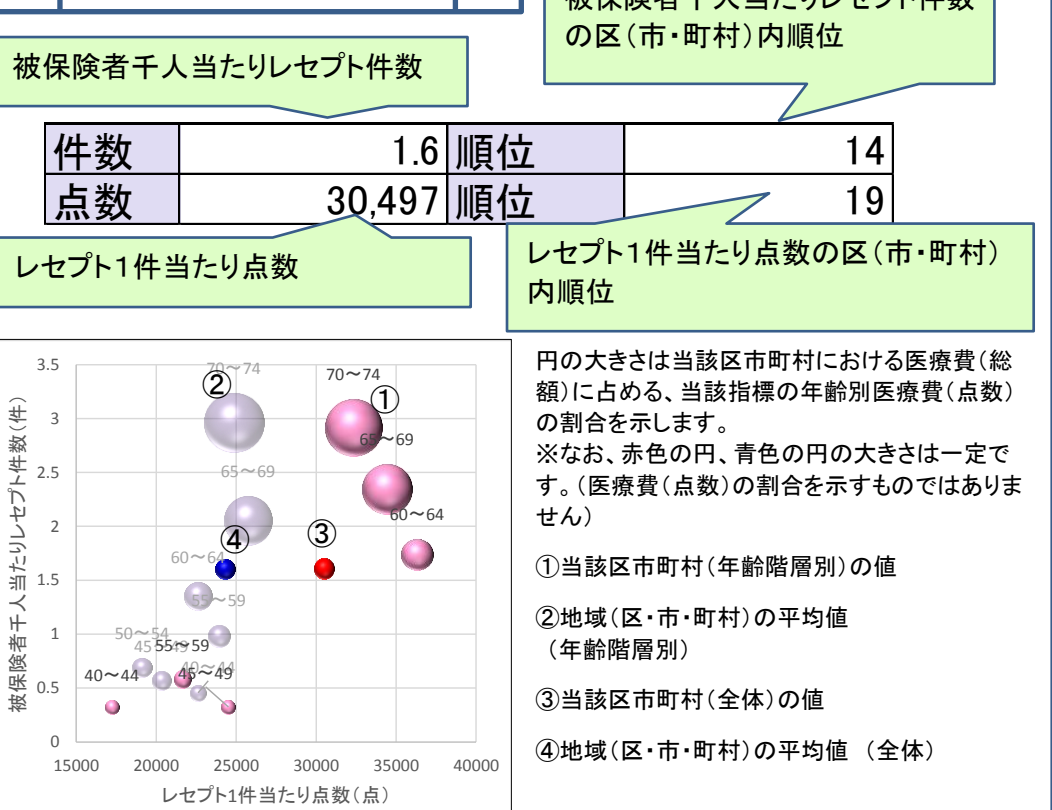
被保険者千人当たりレセプト件数の区（市・町村）内順位

被保険者千人当たりレセプト件数

| 件数 | 1.6 | 順位 | 14 |
|---|---|---|---|
| 点数 | 30,497 | 順位 | 19 |

レセプト1件当たり点数

レセプト1件当たり点数の区（市・町村）内順位

3.5
3
2.5
2
1.5
1
0.5
0
被保険者千人当たりレセプト件数（件）
15000 20000 25000 30000 35000 40000
レセプト1件当たり点数（点）
70〜74
②
70〜74
①
65〜69
65〜69
60〜64
③
④
60〜64
55〜59
50〜54
45
55〜59
40〜44
45〜49
40〜44

円の大きさは当該区市町村における医療費（総額）に占める、当該指標の年齢別医療費（点数）の割合を示します。
※なお、赤色の円、青色の円の大きさは一定です。（医療費（点数）の割合を示すものではありません）

①当該区市町村（年齢階層別）の値

②地域（区・市・町村）の平均値（年齢階層別）

③当該区市町村（全体）の値

④地域（区・市・町村）の平均値 （全体）